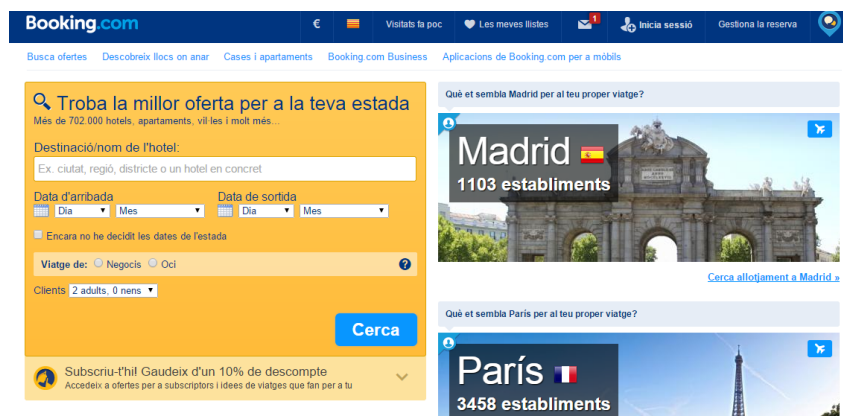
Booking.com

€

Visitats fa poc

Les meves llistes

1

Inicia sessió

Gestiona la reserva

Busca ofertes

Descobreix llocs on anar

Cases i apartaments

Booking.com Business

Aplicacions de Booking.com per a mòbils

Troba la millor oferta per a la teva estada

Més de 702.000 hotels, apartaments, vil·les i molt més...

Destinació/nom de l'hotel:

Ex. ciutat, regió, districte o un hotel en concret

Data d'arribada

Dia

Mes

Data de sortida

Dia

Mes

Encara no he decidit les dates de l'estada

Viatge de: Negocis Oci

?

Clients 2 adults, 0 nens

Cerca

Subscriu-t'hi! Gaudeix d'un 10% de descompte

Accedeix a ofertes per a subscriptors i idees de viatges que fan per a tu

Què et sembla Madrid per al teu proper viatge?

Madrid

1103 establiments

Cerca allotjament a Madrid »

Què et sembla París per al teu proper viatge?

París

3458 establiments